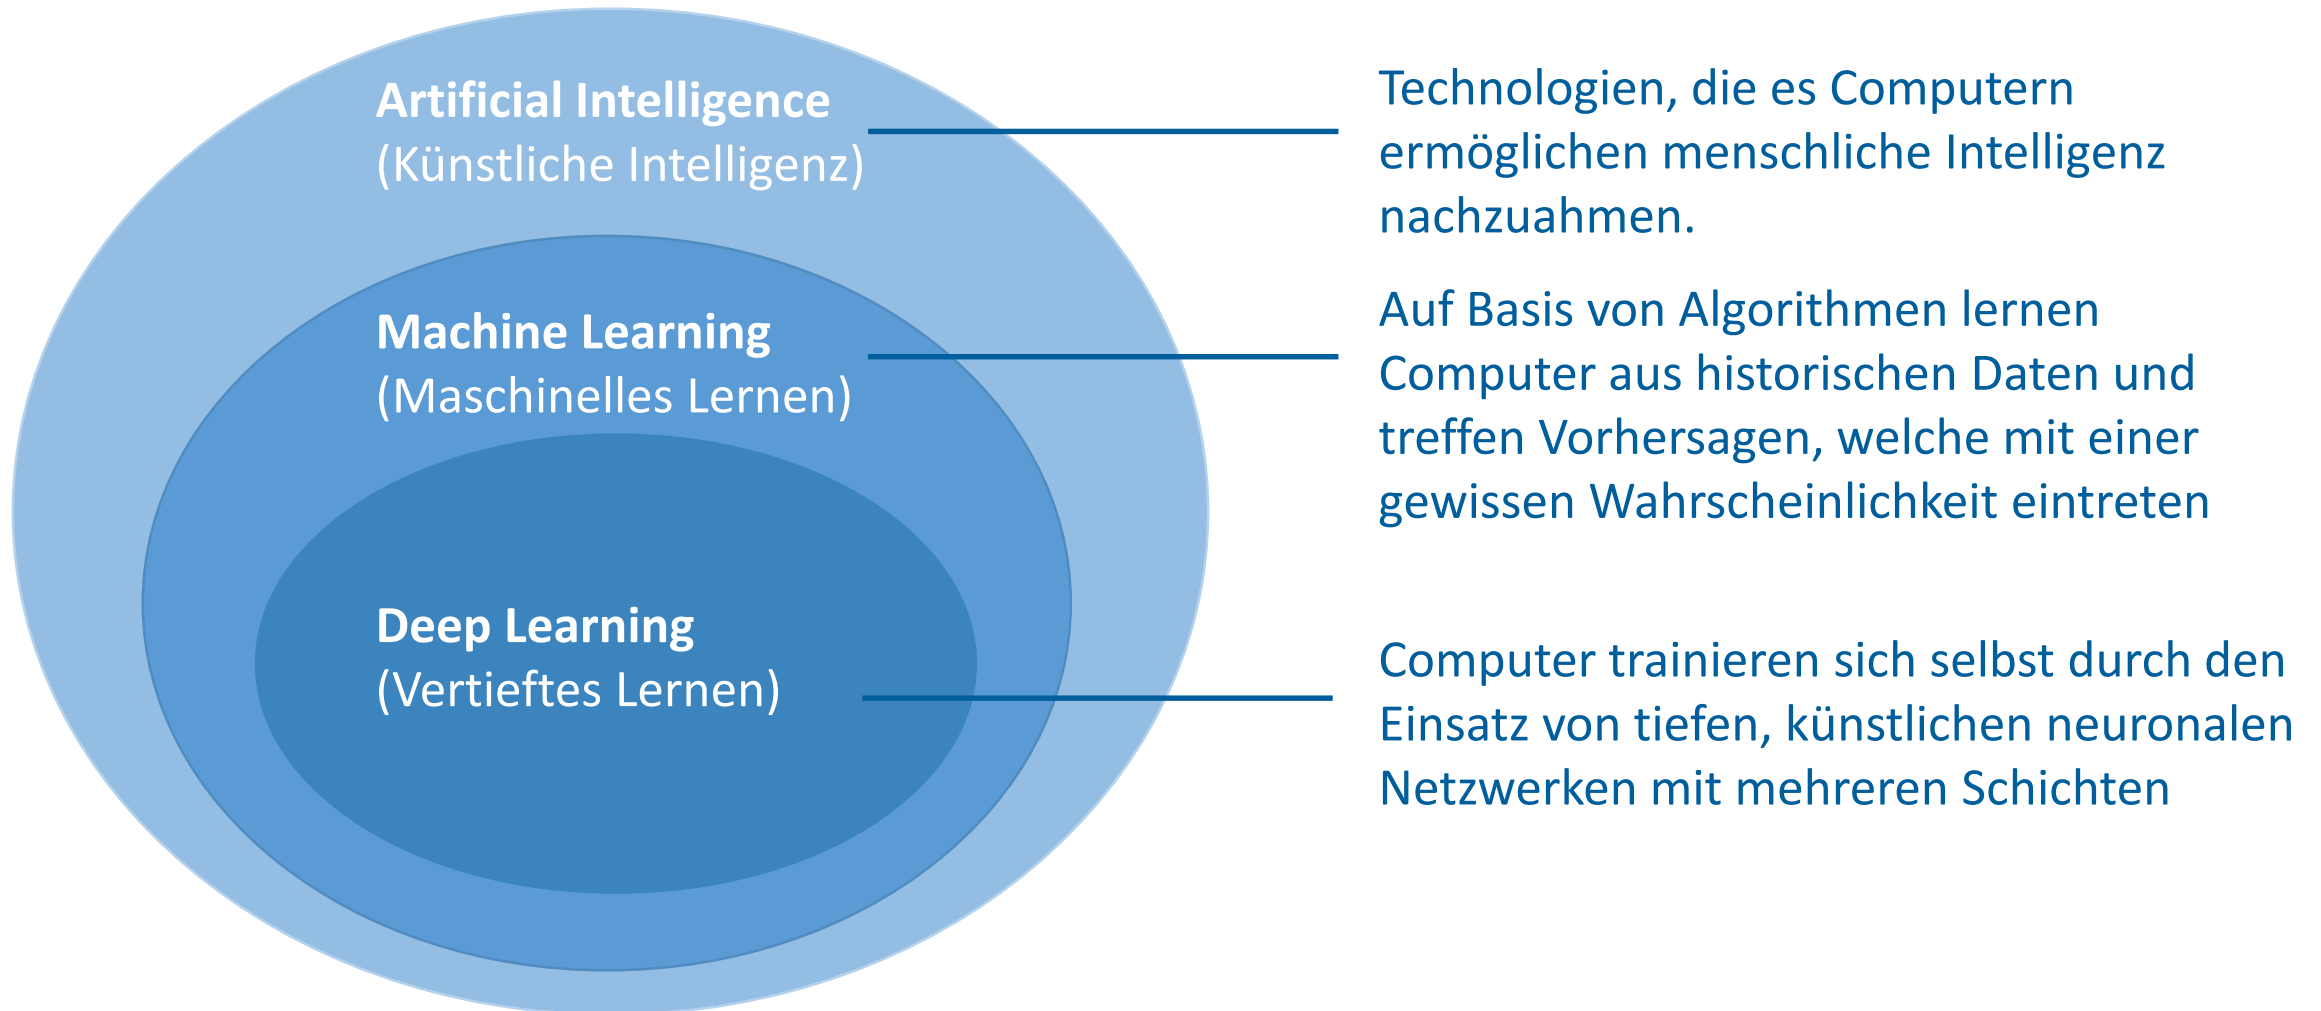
Artificial Intelligence
(Künstliche Intelligenz)

Technologien, die es Computern ermöglichen menschliche Intelligenz nachzuahmen.

Machine Learning
(Maschinelles Lernen)

Auf Basis von Algorithmen lernen Computer aus historischen Daten und treffen Vorhersagen, welche mit einer gewissen Wahrscheinlichkeit eintreten

Deep Learning
(Vertieftes Lernen)

Computer trainieren sich selbst durch den Einsatz von tiefen, künstlichen neuronalen Netzwerken mit mehreren Schichten